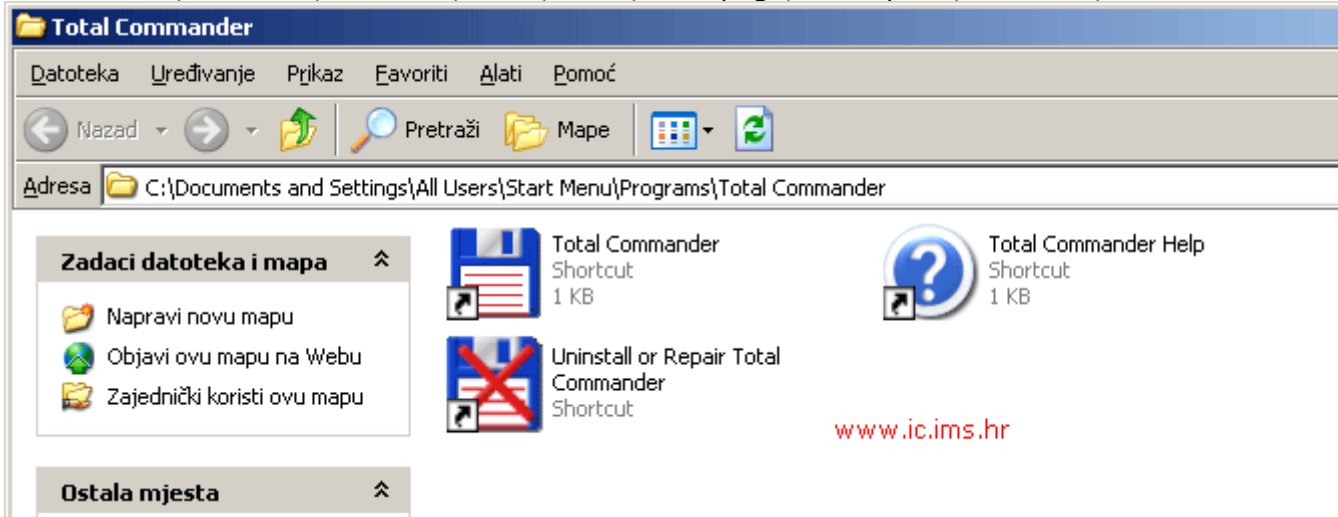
Total Commander

Datoteka Uređivanje Prikaz Favoriti Alati Pomoć

Nazad Pretraži Mape

Adresa C:\Documents and Settings\All Users\Start Menu\Programs\Total Commander

Zadaci datoteka i mapa

Napravi novu mapu
Objavi ovu mapu na Webu
Zajednički koristi ovu mapu

Ostala mjesta

Total Commander
Shortcut
1 KB

Total Commander Help
Shortcut
1 KB

Uninstall or Repair Total Commander
Shortcut

www.ic.ims.hr